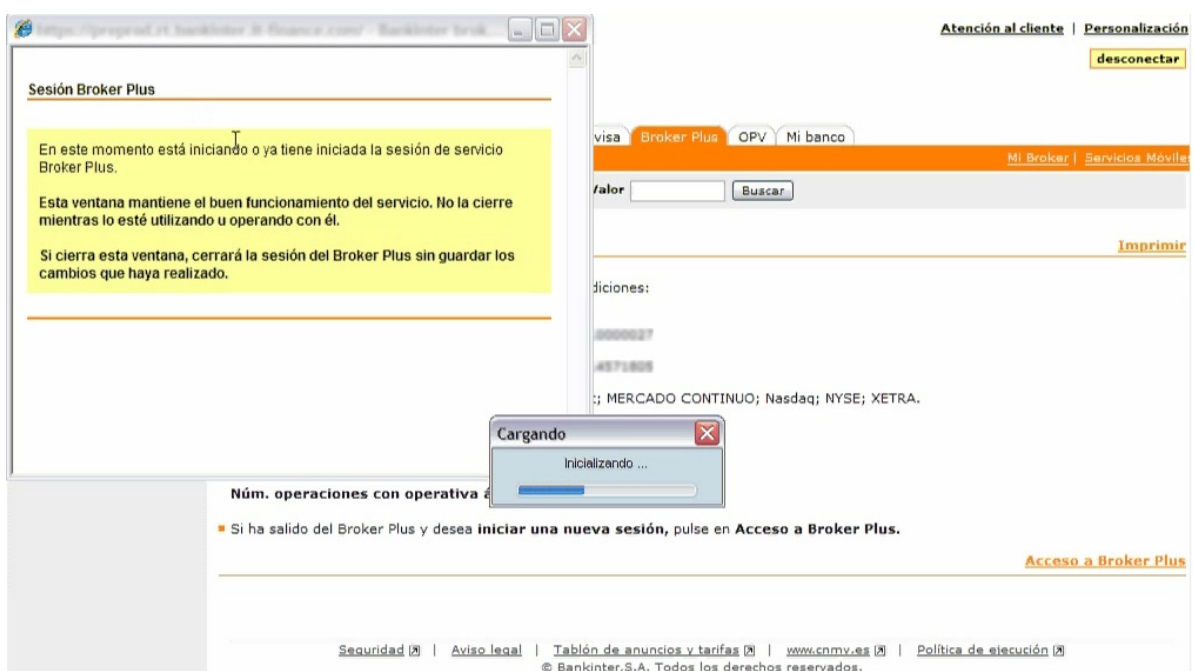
https://preprod.rt.bankinter.it-finance.com/ - Bankinter brok...

Sesión Broker Plus

En este momento está iniciando o ya tiene iniciada la sesión de servicio Broker Plus.

Esta ventana mantiene el buen funcionamiento del servicio. No la cierre mientras lo esté utilizando u operando con él.

Si cierra esta ventana, cerrará la sesión del Broker Plus sin guardar los cambios que haya realizado.

Atención al cliente | Personalización

desconectar

visa | Broker Plus | OPV | Mi banco

Mi Broker | Servicios Móviles

Valor [ ] Buscar

Imprimir

diciones:

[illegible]

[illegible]

; MERCADO CONTINUO; Nasdaq; NYSE; XETRA.

Cargando

Inicializando ...

Núm. operaciones con operativa a

Si ha salido del Broker Plus y desea iniciar una nueva sesión, pulse en Acceso a Broker Plus.

Acceso a Broker Plus

Seguridad | Aviso legal | Tablón de anuncios y tarifas | www.cnmv.es | Política de ejecución

© Bankinter.S.A. Todos los derechos reservados.